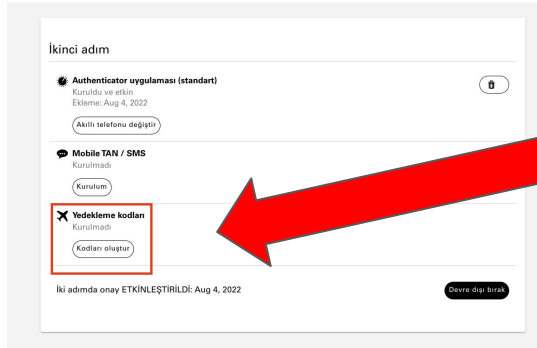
İkinci adım

Authenticator uygulaması (standart)
Kuruldu ve etkin
Ekleme: Aug 4, 2022
Akıllı telefonu değiştir

Mobile TAN / SMS
Kurulmadı
Kurulum

Yedekleme kodları
Kurulmadı
Kodları oluştur

İki adımda onay ETKİNLEŞTİRİLDİ: Aug 4, 2022
Devre dışı bırak